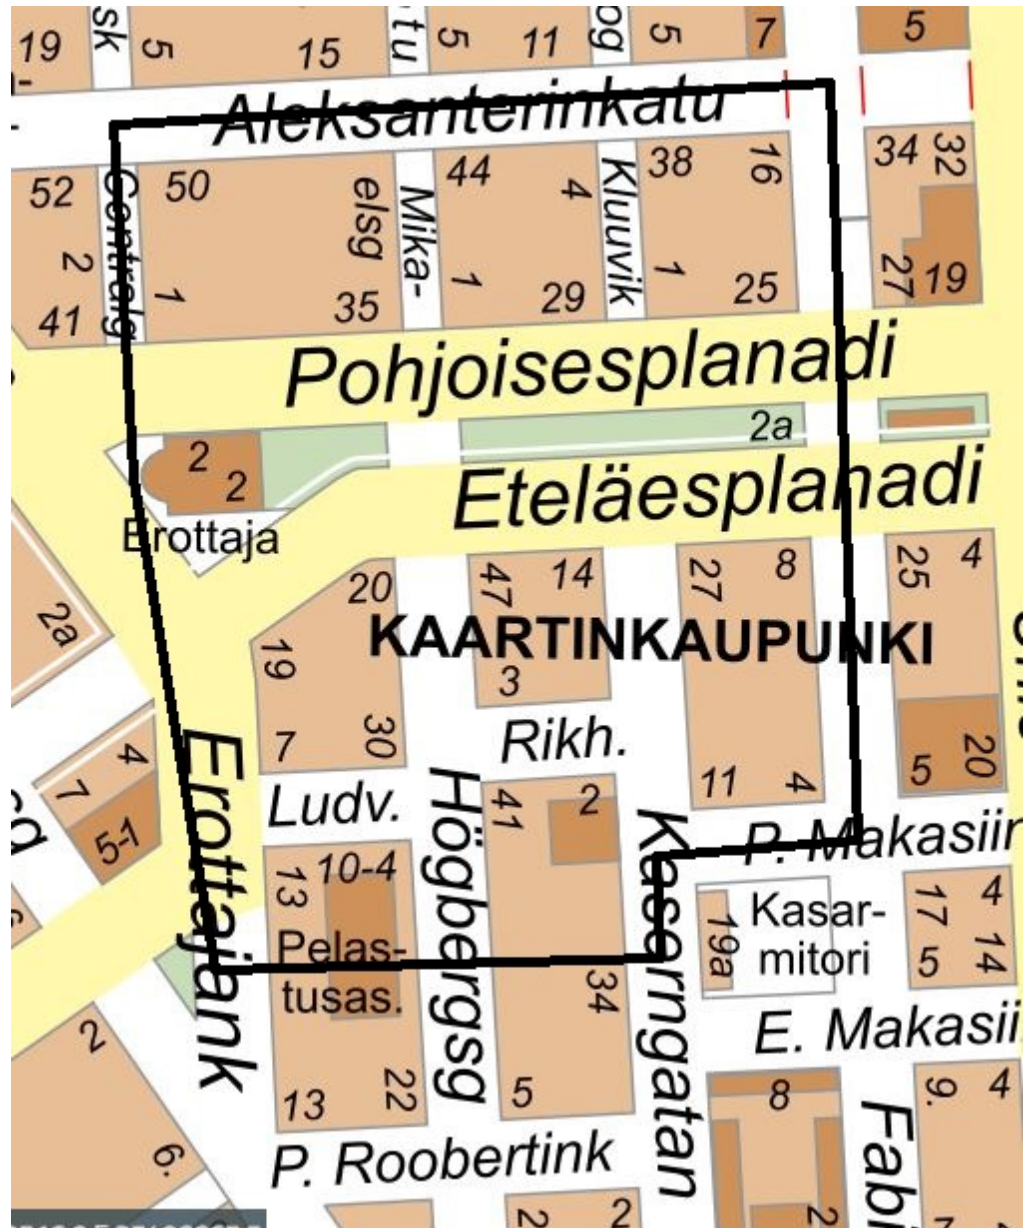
19 sk 5 15 tu 5 11 gg 5 7 5

Aleksanterinkatu

52 Centralg 50 elsg Mika- 44 4 Kluuvik 38 16 34 32
2 41 1 35 1 29 1 25 27 19

Pohjoisesplanadi

2a

2 2 Erottaja

Eteläesplanadi

2a 20 47 14 27 8 25 4

KAARTINKAUPUNKI

19 3
7 30 Rikh.
4 7 5-1 Erottajank Ludv. Högbergsg 41 2 11 4 5 20
Kaserngatan P. Makasiin
13 10-4 19a Kasar- mitori 17 4 5 14
Pelas- tusas.
34 E. Makasiin
2 13 22 5 8 9. 4
6. P. Roobertink Fabi
2 2 2